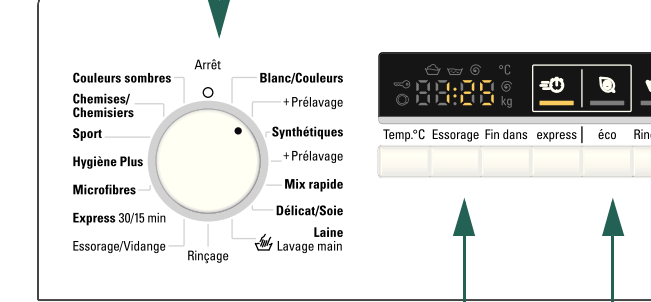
Arrêt

Couleurs sombres
Chemises/
Chemisiers
Sport
Hygiène Plus
Microfibres
Express 30/15 min
Essorage/Vidange
Rinçage

Blanc/Couleurs
+Prélavage
Synthétiques
+Prélavage
Mix rapide
Délicat/Soie
Laine
Lavage main

°C
kg

Temp.°C
Essorage
Fin dans
express
éco
Rin